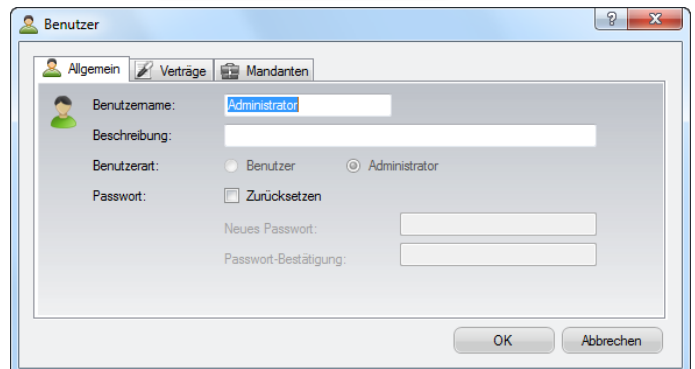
Benutzer

?

X

Allgemein

Verträge

Mandanten

Benutzername: Administrator

Beschreibung:

Benutzerart: Benutzer Administrator

Passwort: Zurücksetzen

Neues Passwort:

Passwort-Bestätigung:

OK

Abbrechen